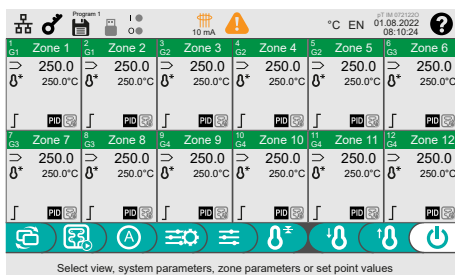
Program 1

10 mA

°C EN

pT IM 072122

01.08.2022
08:10:24

1 G1 Zone 1
250.0
250.0°C
PID

2 G1 Zone 2
250.0
250.0°C
PID

3 G2 Zone 3
250.0
250.0°C
PID

4 G2 Zone 4
250.0
250.0°C
PID

5 G2 Zone 5
250.0
250.0°C
PID

6 G2 Zone 6
250.0
250.0°C
PID

7 G3 Zone 7
250.0
250.0°C
PID

8 G3 Zone 8
250.0
250.0°C
PID

9 G4 Zone 9
250.0
250.0°C
PID

10 G4 Zone 10
250.0
250.0°C
PID

11 G4 Zone 11
250.0
250.0°C
PID

12 G4 Zone 12
250.0
250.0°C
PID

A

Select view, system parameters, zone parameters or set point values